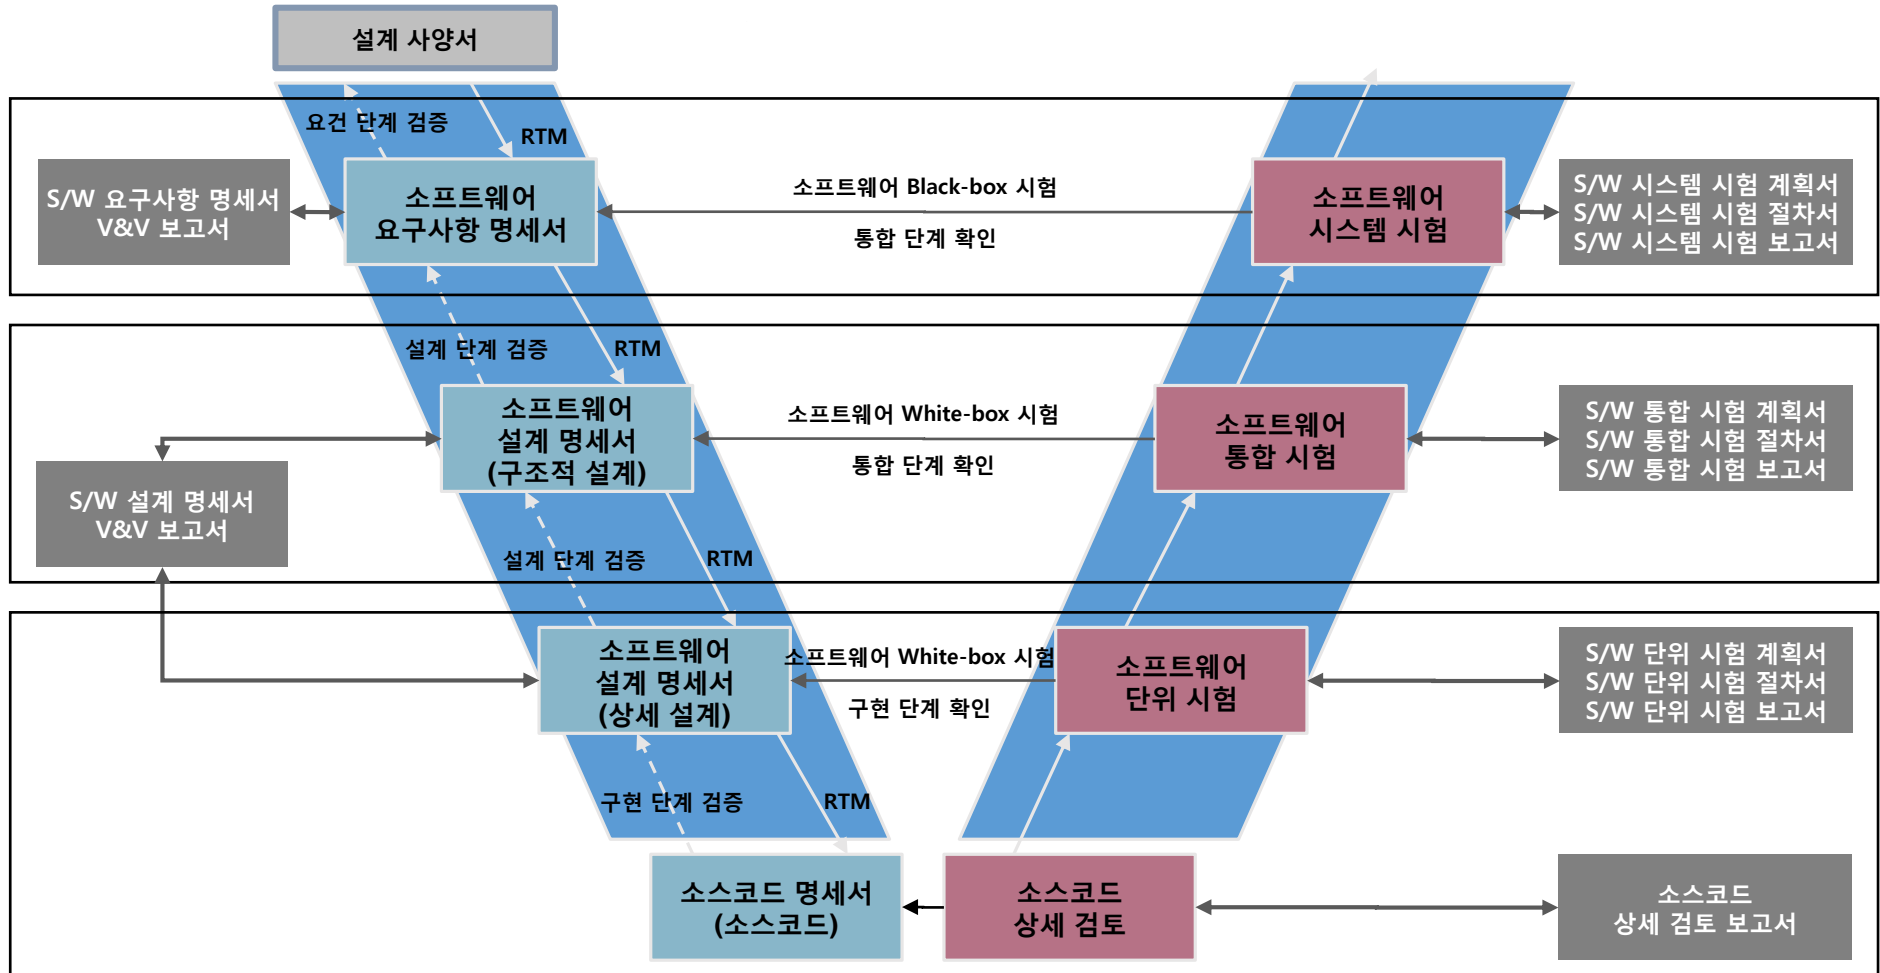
설계 사양서

요건 단계 검증

RTM

S/W 요구사항 명세서
V&V 보고서

소프트웨어
요구사항 명세서

소프트웨어 Black-box 시험

통합 단계 확인

소프트웨어
시스템 시험

S/W 시스템 시험 계획서
S/W 시스템 시험 절차서
S/W 시스템 시험 보고서

설계 단계 검증

RTM

소프트웨어
설계 명세서
(구조적 설계)

소프트웨어 White-box 시험

통합 단계 확인

소프트웨어
통합 시험

S/W 통합 시험 계획서
S/W 통합 시험 절차서
S/W 통합 시험 보고서

S/W 설계 명세서
V&V 보고서

설계 단계 검증

RTM

소프트웨어
설계 명세서
(상세 설계)

소프트웨어 White-box 시험

구현 단계 확인

소프트웨어
단위 시험

S/W 단위 시험 계획서
S/W 단위 시험 절차서
S/W 단위 시험 보고서

구현 단계 검증

RTM

소스코드 명세서
(소스코드)

소스코드
상세 검토

소스코드
상세 검토 보고서